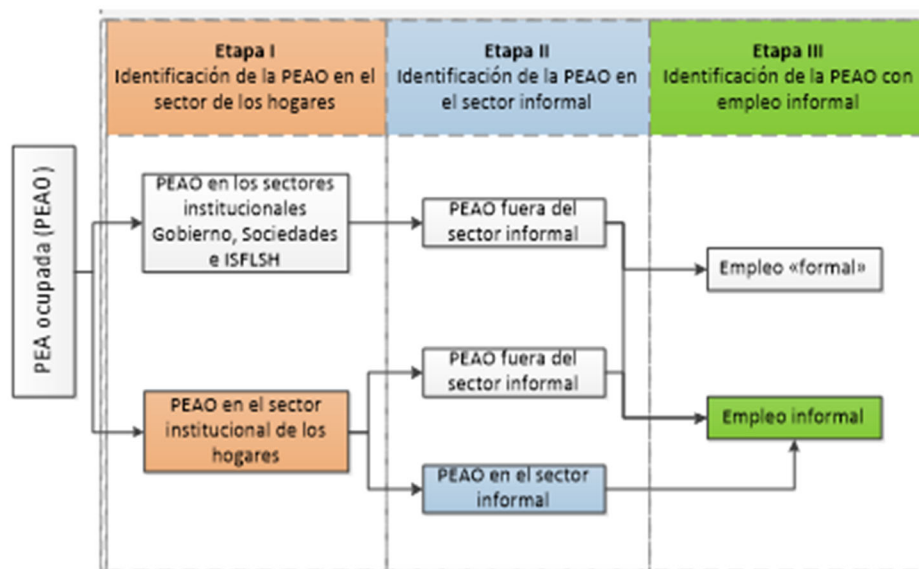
PEA ocupada (PEAO)

Etapa I
Identificación de la PEAO en el sector de los hogares

Etapa II
Identificación de la PEAO en el sector informal

Etapa III
Identificación de la PEAO con empleo informal

PEAO en los sectores institucionales Gobierno, Sociedades e ISFLSH

PEAO fuera del sector informal

Empleo «formal»

PEAO fuera del sector informal

PEAO en el sector institucional de los hogares

Empleo informal

PEAO en el sector informal